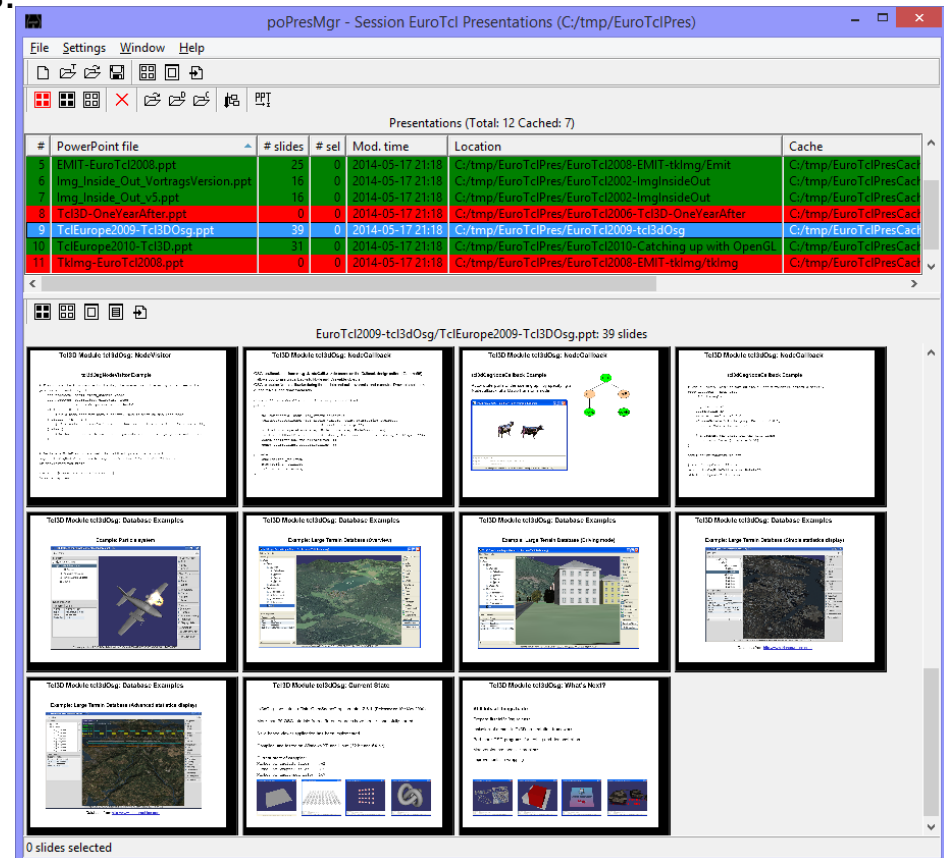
poPresMgr - Session EuroTcl Presentations (C:/tmp/EuroTclPres)

File Settings Window Help

PPT

Presentations (Total: 12 Cached: 7)

| # | PowerPoint file | # slides | # sel | Mod. time | Location | Cache |
|---|---|---|---|---|---|---|
| 5 | EMIT-EuroTcl2008.ppt | 25 | 0 | 2014-05-17 21:18 | C:/tmp/EuroTclPres/EuroTcl2008-EMIT-tkImg/Emit | C:/tmp/EuroTclPresCach |
| 6 | Img_Inside_Out_VortragsVersion.ppt | 16 | 0 | 2014-05-17 21:18 | C:/tmp/EuroTclPres/EuroTcl2002-ImgInsideOut | C:/tmp/EuroTclPresCach |
| 7 | Img_Inside_Out_v5.ppt | 16 | 0 | 2014-05-17 21:18 | C:/tmp/EuroTclPres/EuroTcl2002-ImgInsideOut | C:/tmp/EuroTclPresCach |
| 8 | Tcl3D-OneYearAfter.ppt | 0 | 0 | 2014-05-17 21:18 | C:/tmp/EuroTclPres/EuroTcl2006-Tcl3D-OneYearAfter | C:/tmp/EuroTclPresCach |
| 9 | TclEurope2009-Tcl3DOsg.ppt | 39 | 0 | 2014-05-17 21:18 | C:/tmp/EuroTclPres/EuroTcl2009-tcl3dOsg | C:/tmp/EuroTclPresCach |
| 10 | TclEurope2010-Tcl3D.ppt | 31 | 0 | 2014-05-17 21:18 | C:/tmp/EuroTclPres/EuroTcl2010-Catching up with OpenGL | C:/tmp/EuroTclPresCach |
| 11 | Tkimg-EuroTcl2008.ppt | 0 | 0 | 2014-05-17 21:18 | C:/tmp/EuroTclPres/EuroTcl2008-EMIT-tkimg/tkImg | C:/tmp/EuroTclPresCach |

EuroTcl2009-tcl3dOsg/TclEurope2009-Tcl3DOsg.ppt: 39 slides

Tcl3D Module tcl3dOsg: NodeVisitor

Tcl3D Module tcl3dOsg: NodeCallback

Tcl3D Module tcl3dOsg: NodeCallback

Tcl3D Module tcl3dOsg: NodeCallback

Tcl3D Module tcl3dOsg: Database Examples

Tcl3D Module tcl3dOsg: Database Examples

Tcl3D Module tcl3dOsg: Database Examples

Tcl3D Module tcl3dOsg: Database Examples

Tcl3D Module tcl3dOsg: Database Examples

Tcl3D Module tcl3dOsg: Current State

Tcl3D Module tcl3dOsg: What's Next?

0 slides selected